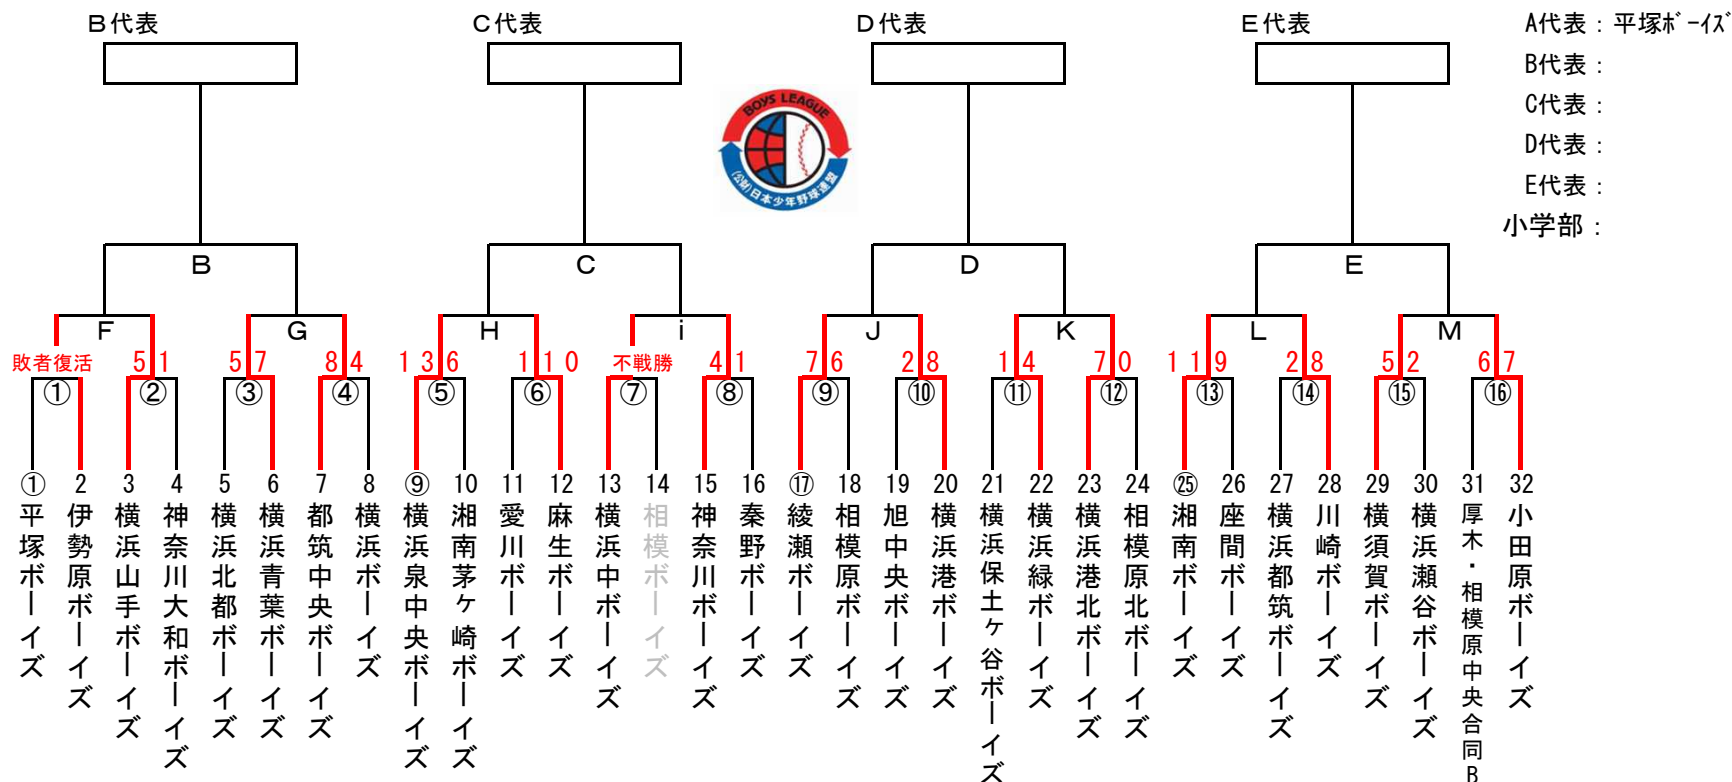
B代表　C代表　D代表　E代表

A代表：平塚ボーイズ
B代表：
C代表：
D代表：
E代表：
小学部：

BOYS LEAGUE
(公財)日本少年野球連盟

B　C　D　E

F　G　H　i　J　K　L　M

敗者復活　5 1　5 7　8 4　1 3 6　1 1 0　不戦勝　4 1　7 6　2 8　1 4　7 0　1 1 9　2 8　5 2　6 7

①　②　③　④　⑤　⑥　⑦　⑧　⑨　⑩　⑪　⑫　⑬　⑭　⑮　⑯

① 平塚ボーイズ
2 伊勢原ボーイズ
3 横浜山手ボーイズ
4 神奈川大和ボーイズ
5 横浜北都ボーイズ
6 横浜青葉ボーイズ
7 都筑中央ボーイズ
8 横浜ボーイズ
⑨ 横浜泉中央ボーイズ
10 湘南茅ヶ崎ボーイズ
11 愛川ボーイズ
12 麻生ボーイズ
13 横浜中ボーイズ
14 相模ボーイズ
15 神奈川ボーイズ
16 秦野ボーイズ
⑰ 綾瀬ボーイズ
18 相模原ボーイズ
19 旭中央ボーイズ
20 横浜港ボーイズ
21 横浜保土ヶ谷ボーイズ
22 横浜緑ボーイズ
23 横浜港北ボーイズ
24 相模原北ボーイズ
㉕ 湘南ボーイズ
26 座間ボーイズ
27 横浜都筑ボーイズ
28 川崎ボーイズ
29 横須賀ボーイズ
30 横浜瀬谷ボーイズ
31 厚木・相模原中央合同B
32 小田原ボーイズ